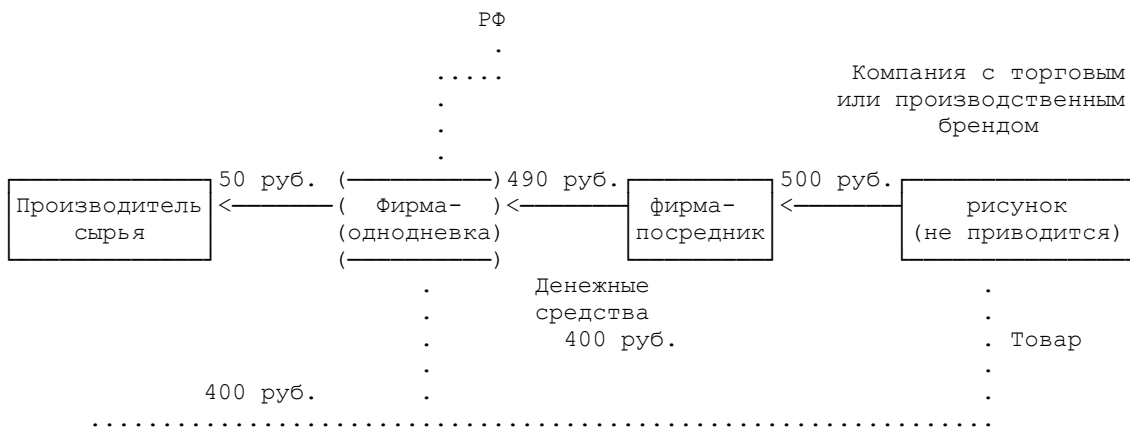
РФ

Компания с торговым или производственным брендом

50 руб.

490 руб.

500 руб.

Производитель сырья

Фирма-(однодневка)

фирма-посредник

рисунок (не приводится)

Денежные средства 400 руб.

Товар

400 руб.